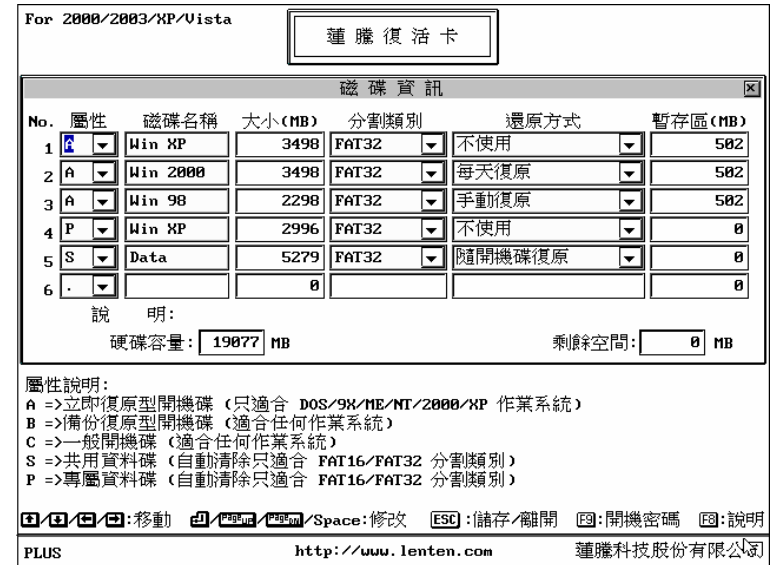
For 2000/2003/XP/Vista

蓮騰復活卡

磁碟資訊

| No. | 屬性 | 磁碟名稱 | 大小(MB) | 分割類別 | 還原方式 | 暫存區(MB) |
|---|---|---|---|---|---|---|
| 1 | A | Win XP | 3498 | FAT32 | 不使用 | 502 |
| 2 | A | Win 2000 | 3498 | FAT32 | 每天復原 | 502 |
| 3 | A | Win 98 | 2298 | FAT32 | 手動復原 | 502 |
| 4 | P | Win XP | 2996 | FAT32 | 不使用 | 0 |
| 5 | S | Data | 5279 | FAT32 | 隨開機碟復原 | 0 |
| 6 | . | | 0 | | | 0 |

說 明:

硬碟容量: 19077 MB

剩餘空間: 0 MB

屬性說明:
A =>立即復原型開機碟 (只適合 DOS/9X/ME/NT/2000/XP 作業系統)
B =>備份復原型開機碟 (適合任何作業系統)
C =>一般開機碟 (適合任何作業系統)
S =>共用資料碟 (自動清除只適合 FAT16/FAT32 分割類別)
P =>專屬資料碟 (自動清除只適合 FAT16/FAT32 分割類別)

:移動 /PgUp/PgDn/Space:修改 ESC:儲存/離開 F9:開機密碼 F8:說明

PLUS http://www.lenten.com 蓮騰科技股份有限公司